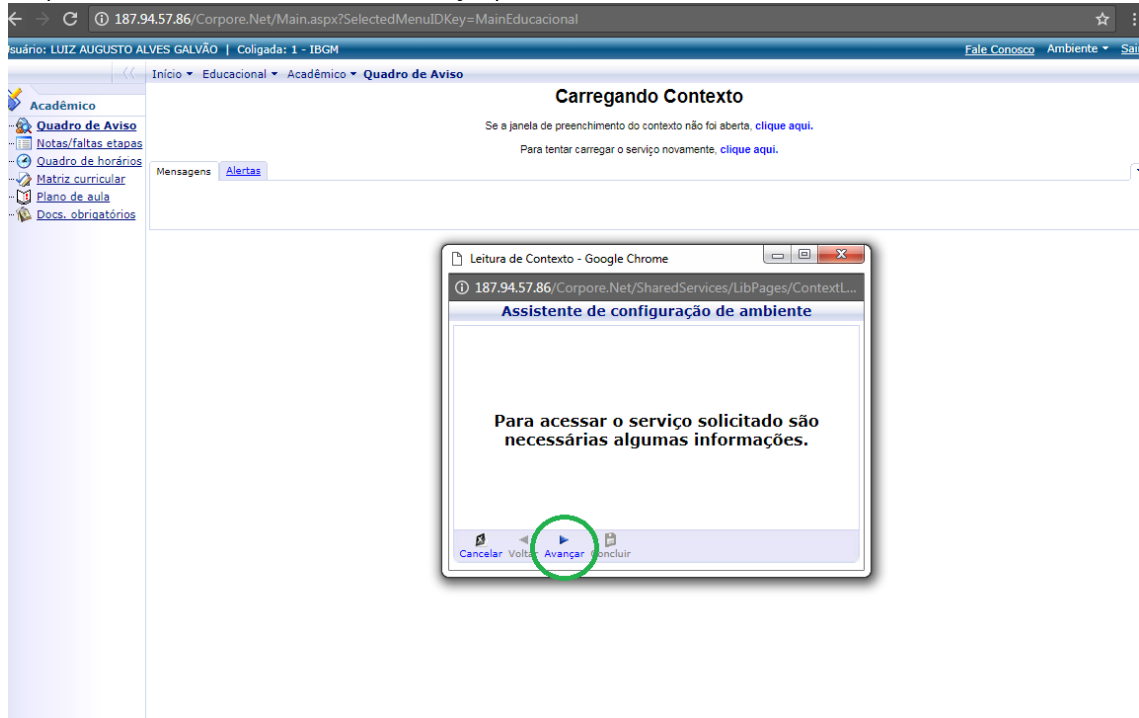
187.94.57.86/Corpore.Net/Main.aspx?SelectedMenuIDKey=MainEducacional

suário: LUIZ AUGUSTO ALVES GALVÃO | Coligada: 1 - IBGM

Fale Conosco Ambiente ▾ Sai

Início ▾ Educacional ▾ Acadêmico ▾ Quadro de Aviso

Acadêmico
Quadro de Aviso
Notas/faltas etapas
Quadro de horários
Matriz curricular
Plano de aula
Docs. obrigatórios

Carregando Contexto

Se a janela de preenchimento do contexto não foi aberta, clique aqui.

Para tentar carregar o serviço novamente, clique aqui.

Mensagens Alertas

Leitura de Contexto - Google Chrome

187.94.57.86/Corpore.Net/SharedServices/LibPages/ContextL...

Assistente de configuração de ambiente

Para acessar o serviço solicitado são necessárias algumas informações.

Cancelar Voltar Avançar Concluir